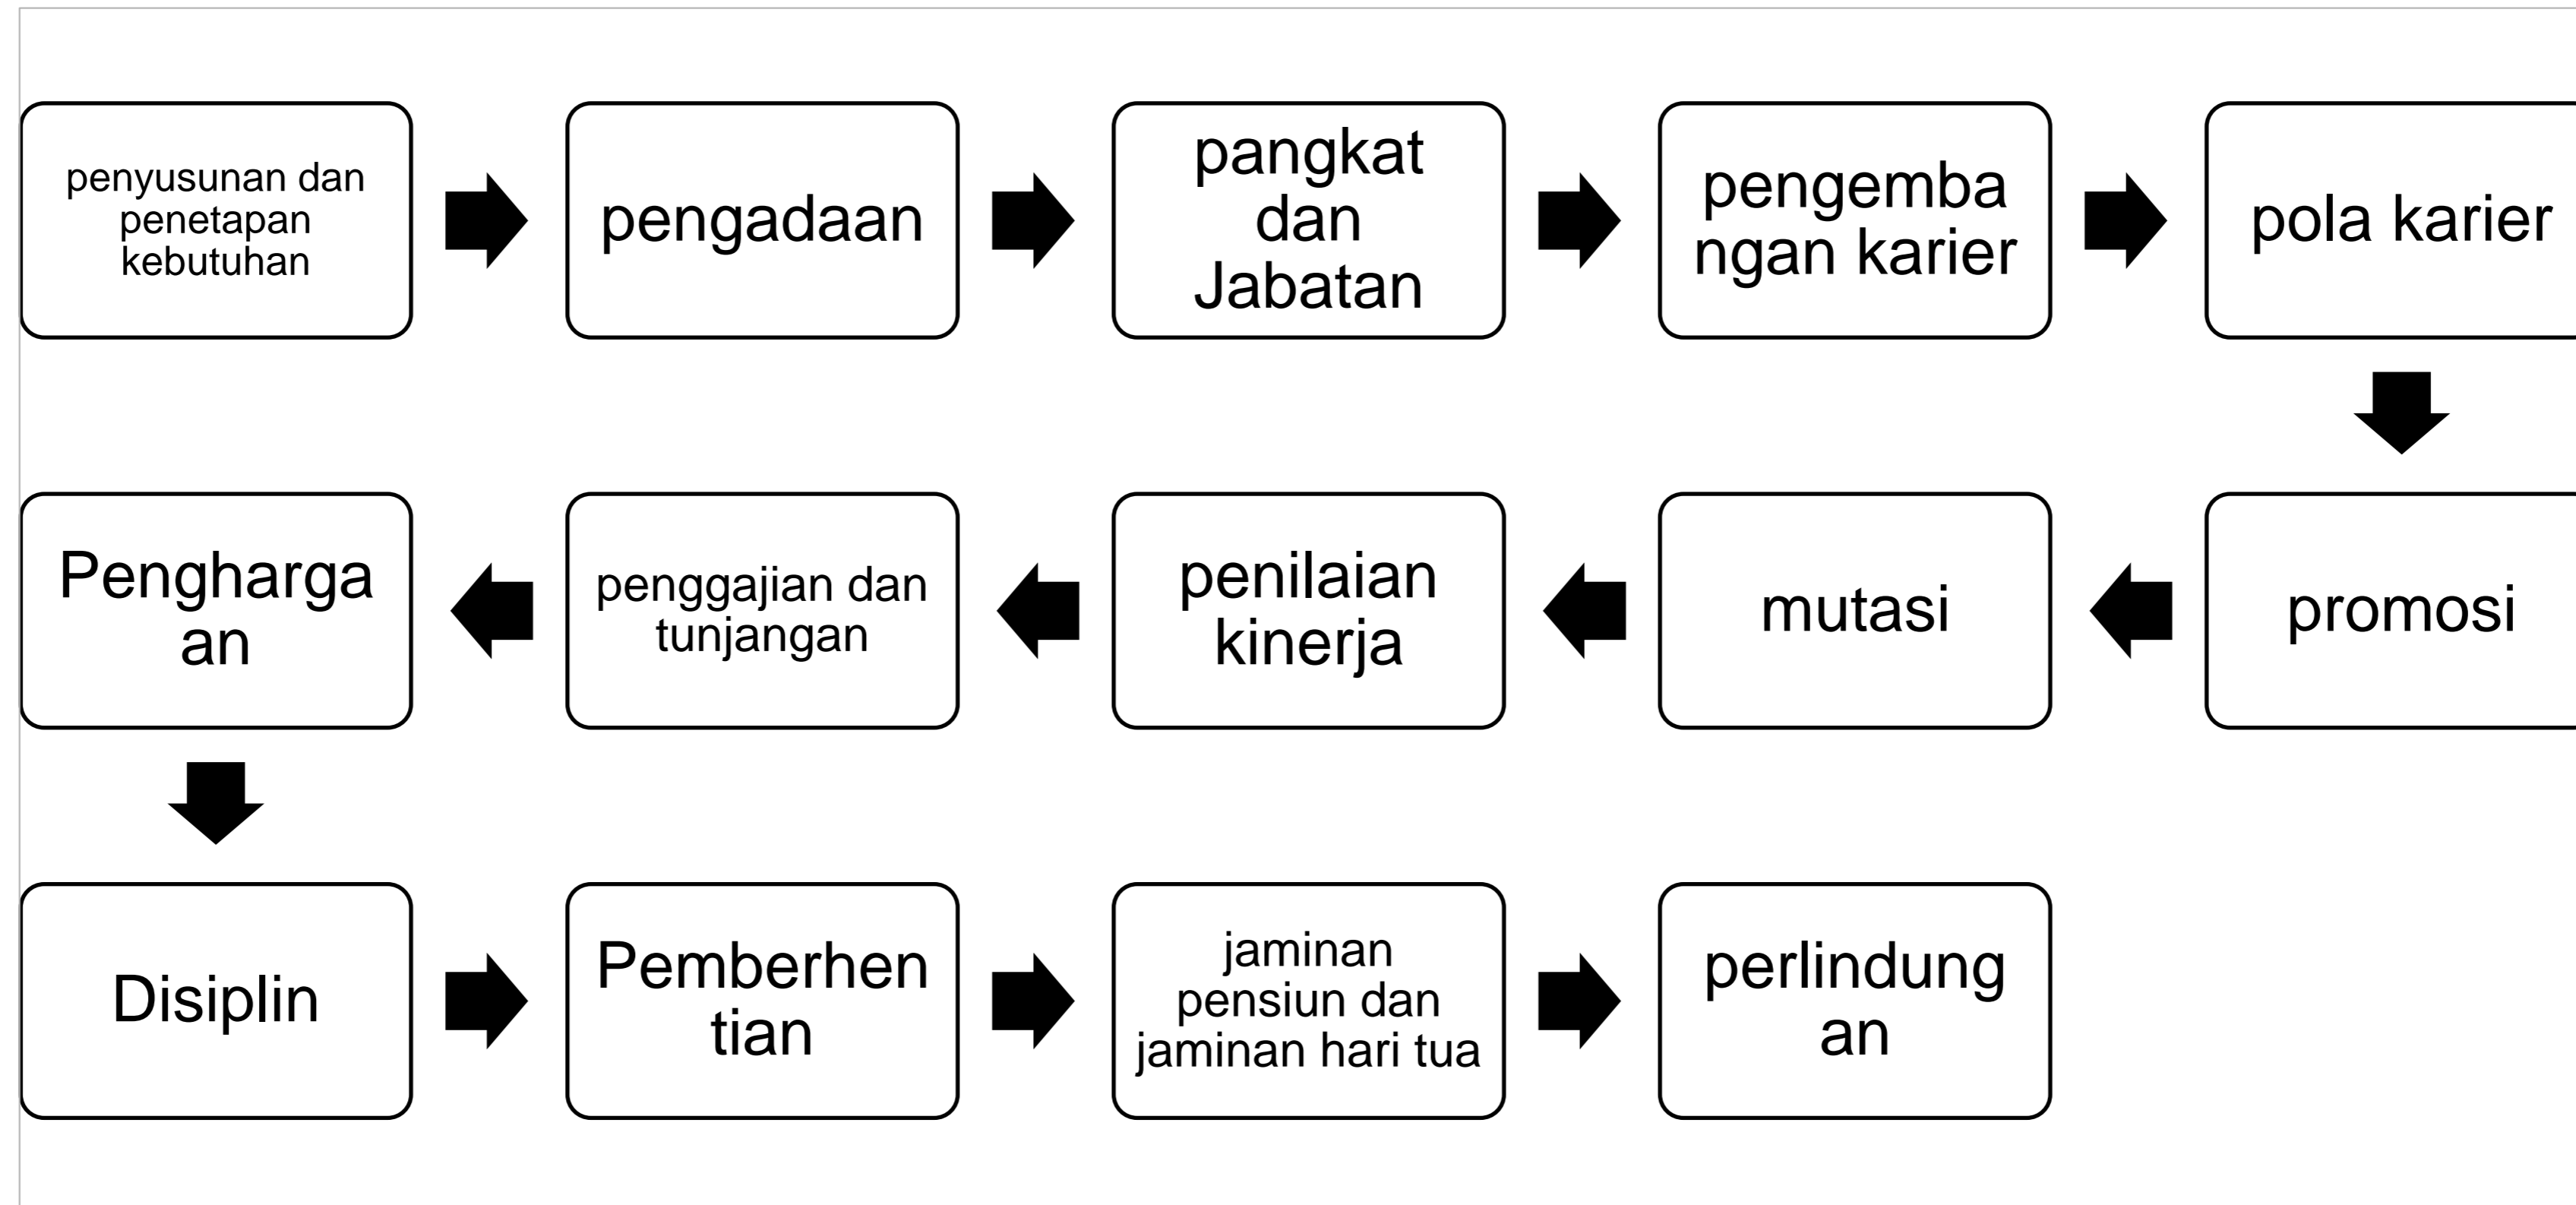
penyusunan dan penetapan kebutuhan

pengadaan

pangkat dan Jabatan

pengembangan karier

pola karier

promosi

mutasi

penilaian kinerja

penggajian dan tunjangan

Penghargaan

Disiplin

Pemberhentian

jaminan pensiun dan jaminan hari tua

perlindungan